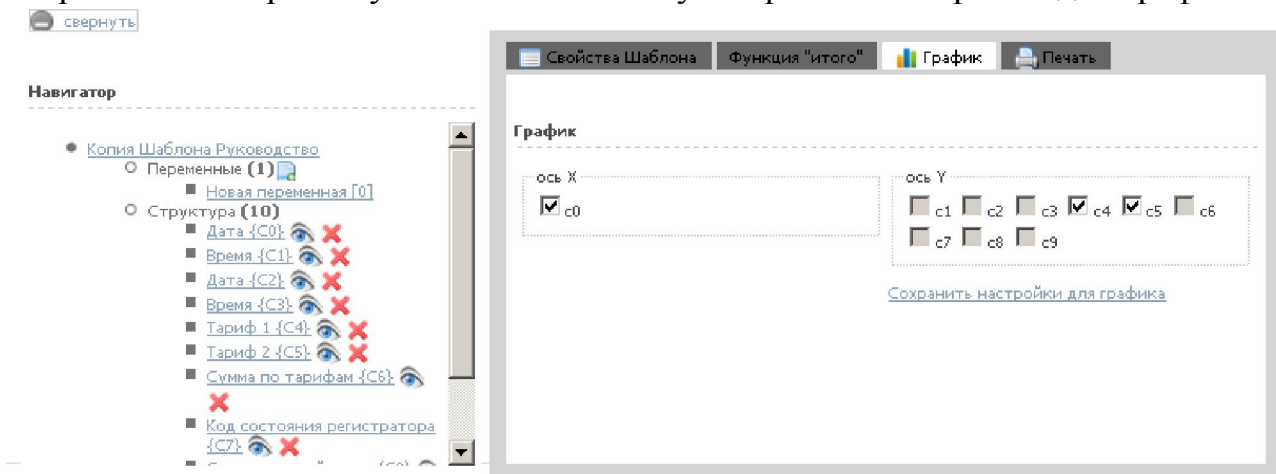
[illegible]

свернуть

Навигатор

Копия Шаблона Руководство
Переменные (1)
Новая переменная [0]
Структура (10)
Дата {C0}
Время {C1}
Дата {C2}
Время {C3}
Тариф 1 {C4}
Тариф 2 {C5}
Сумма по тарифам {C6}
Код состояния регистратора {C7}
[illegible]

Свойства Шаблона | Функция "итого" | График | Печать

График

ось X
c0

ось Y
c1 c2 c3 c4 c5 c6
c7 c8 c9

Сохранить настройки для графика